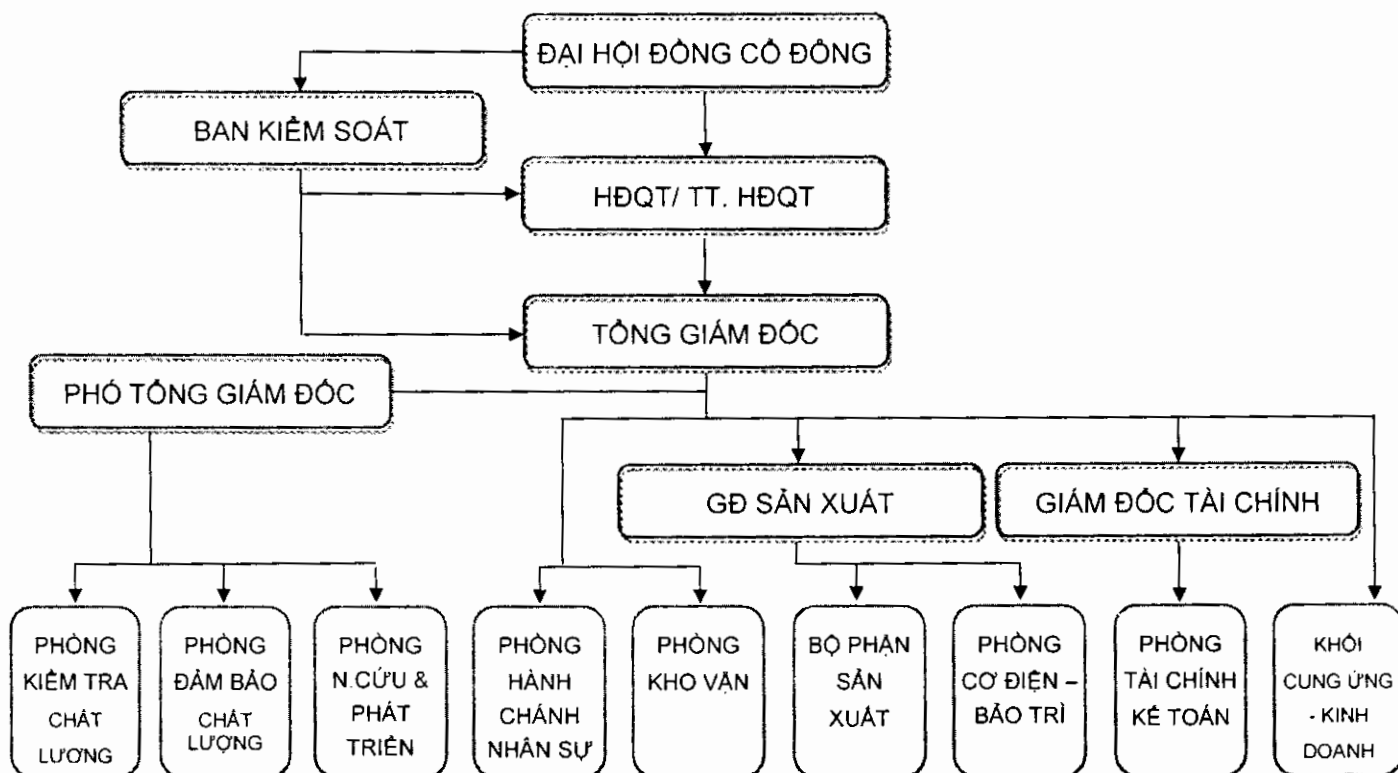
ĐẠI HỘI ĐỒNG CỔ ĐÔNG

BAN KIỂM SOÁT

HĐQT/ TT. HĐQT

TỔNG GIÁM ĐỐC

PHÓ TỔNG GIÁM ĐỐC

GĐ SẢN XUẤT

GIÁM ĐỐC TÀI CHÍNH

PHÒNG KIỂM TRA CHẤT LƯƠNG

PHÒNG ĐẢM BẢO CHẤT LƯỢNG

PHÒNG N.CỨU & PHÁT TRIỂN

PHÒNG HÀNH CHÁNH NHÂN SỰ

PHÒNG KHO VẬN

BỘ PHẬN SẢN XUẤT

PHÒNG CƠ ĐIỆN – BẢO TRÌ

PHÒNG TÀI CHÍNH KẾ TOÁN

KHỐI CUNG ỨNG - KINH DOANH